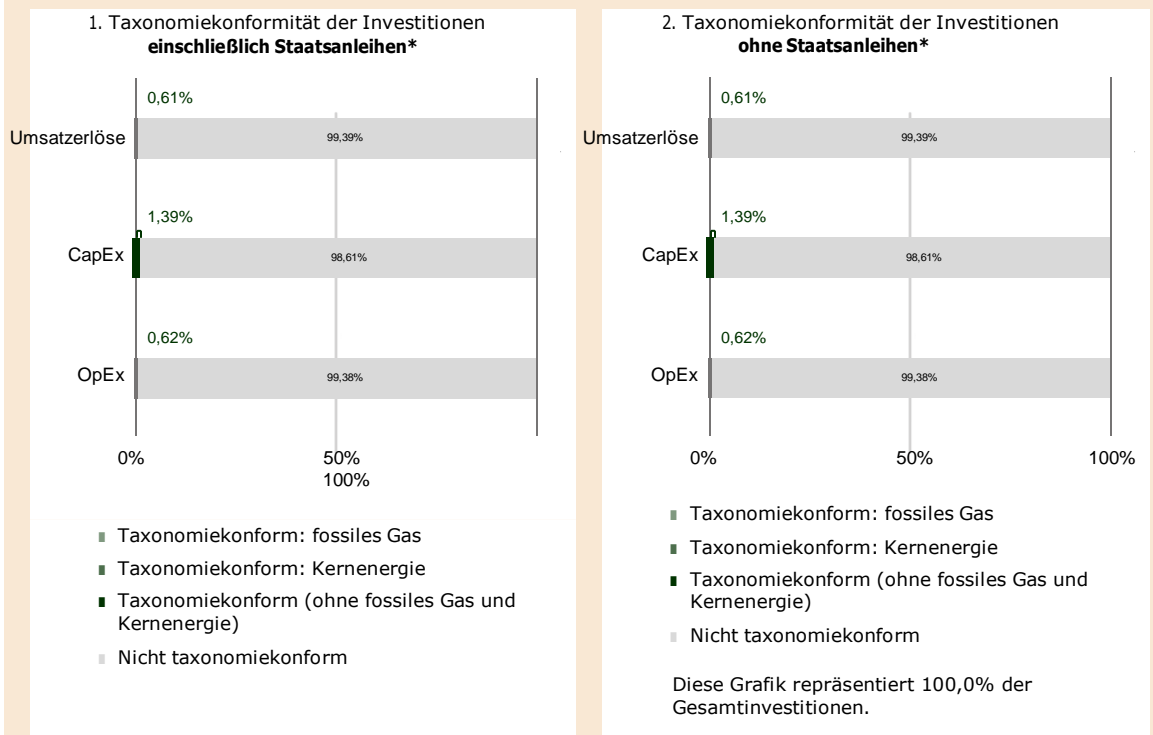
1. Taxonomiekonformität der Investitionen
**einschließlich Staatsanleihen***

Umsatzerlöse
0,61%
99,39%

CapEx
1,39%
98,61%

OpEx
0,62%
99,38%

0%
50%
100%

Taxonomiekonform: fossiles Gas
Taxonomiekonform: Kernenergie
Taxonomiekonform (ohne fossiles Gas und Kernenergie)
Nicht taxonomiekonform

2. Taxonomiekonformität der Investitionen
**ohne Staatsanleihen***

Umsatzerlöse
0,61%
99,39%

CapEx
1,39%
98,61%

OpEx
0,62%
99,38%

0%
50%
100%

Taxonomiekonform: fossiles Gas
Taxonomiekonform: Kernenergie
Taxonomiekonform (ohne fossiles Gas und Kernenergie)
Nicht taxonomiekonform

Diese Grafik repräsentiert 100,0% der Gesamtinvestitionen.